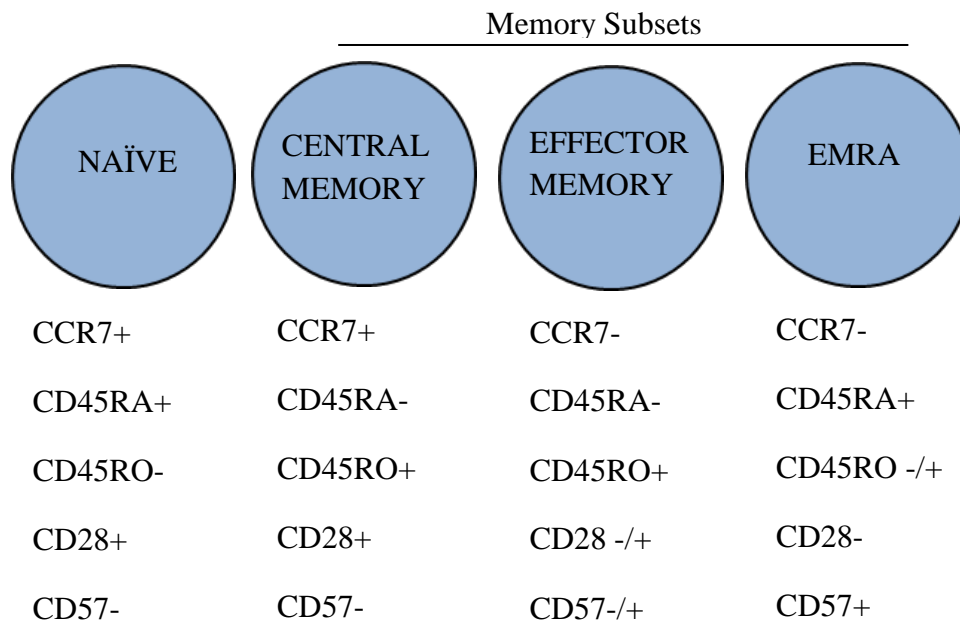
Memory Subsets

| NAÏVE | CENTRAL MEMORY | EFFECTOR MEMORY | EMRA |
|---|---|---|---|
| CCR7+ | CCR7+ | CCR7- | CCR7- |
| CD45RA+ | CD45RA- | CD45RA- | CD45RA+ |
| CD45RO- | CD45RO+ | CD45RO+ | CD45RO -/+ |
| CD28+ | CD28+ | CD28 -/+ | CD28- |
| CD57- | CD57- | CD57-/+ | CD57+ |